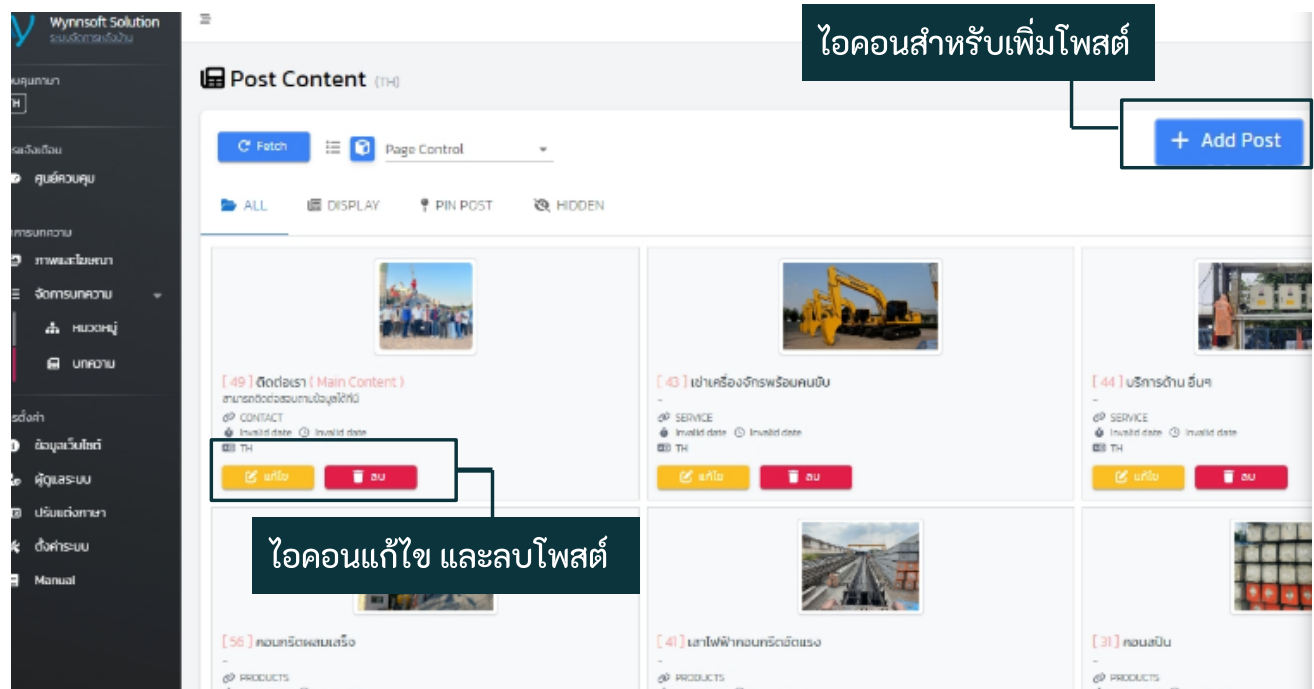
Wynnsoft Solution
ระบบจัดการหลังบ้าน

ยคุณภาษา
H

ระบบแจ้งเตือน
ศูนย์ควบคุม

การบทความ
ภาพและโฆษณา
จัดการบทความ
หมวดหมู่
บทความ

ตั้งค่า
ข้อมูลเว็บไซต์
ผู้ดูแลระบบ
ปรับแต่งภาษา
ตั้งค่าระบบ
Manual

Post Content (TH)

ไอคอนสำหรับเพิ่มโพสต์

Fetch
Page Control
+ Add Post

ALL
DISPLAY
PIN POST
HIDDEN

[ 49 ] ติดต่อเรา ( Main Content )
สามารถติดต่อสอบถามข้อมูลได้ที่นี่
CONTACT
Invalid date Invalid date
TH
แก้ไข
ลบ

[ 43 ] เช่าเครื่องจักรพร้อมคนขับ
-
SERVICE
Invalid date Invalid date
TH
แก้ไข
ลบ

[ 44 ] บริการด้าน อื่นๆ
-
SERVICE
Invalid date Invalid date
TH
แก้ไข
ลบ

ไอคอนแก้ไข และลบโพสต์

[ 56 ] คอนกรีตผสมเสร็จ
-
PRODUCTS

[ 41 ] เสาไฟฟ้าคอนกรีตอัดแรง
-
PRODUCTS

[ 31 ] คอนสปัน
-
PRODUCTS